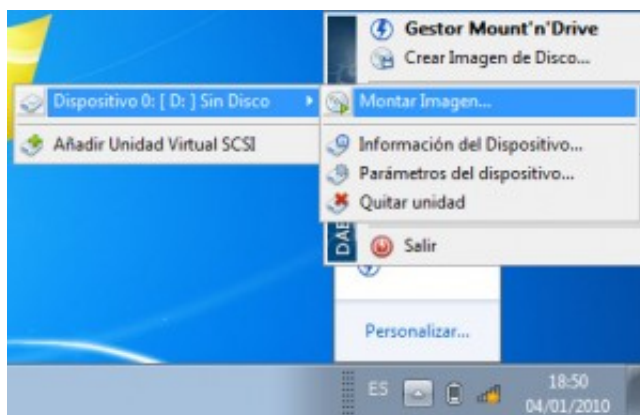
Gestor Mount'n'Drive
Crear Imagen de Disco...
Dispositivo 0: [ D: ] Sin Disco
Montar Imagen...
Añadir Unidad Virtual SCSI
Información del Dispositivo...
Parámetros del dispositivo...
Quitar unidad
DAE
Salir
Personalizar...
ES
18:50
04/01/2010